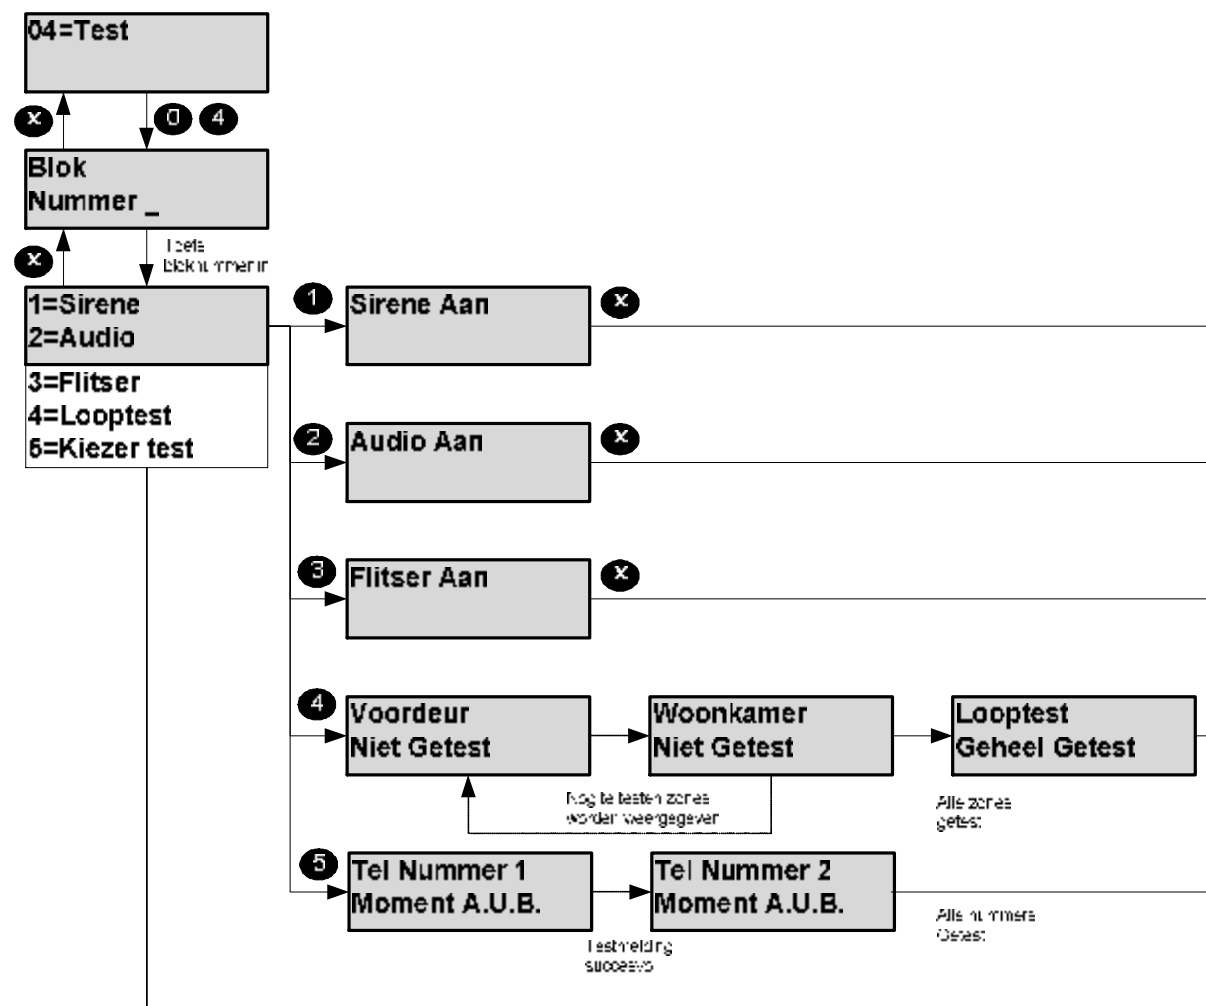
04=Test

x

0 4

Blok
Nummer _

x

Toets bloknummer in

1=Sirene
2=Audio
3=Flitser
4=Looptest
5=Kiezer test

1

Sirene Aan

x

2

Audio Aan

x

3

Flitser Aan

x

4

Voordeur
Niet Getest

Woonkamer
Niet Getest

Looptest
Geheel Getest

Nog te testen zones worden weergegeven

Alle zones getest

5

Tel Nummer 1
Moment A.U.B.

Tel Nummer 2
Moment A.U.B.

Testmelding succesvol

Alle nummers Getest